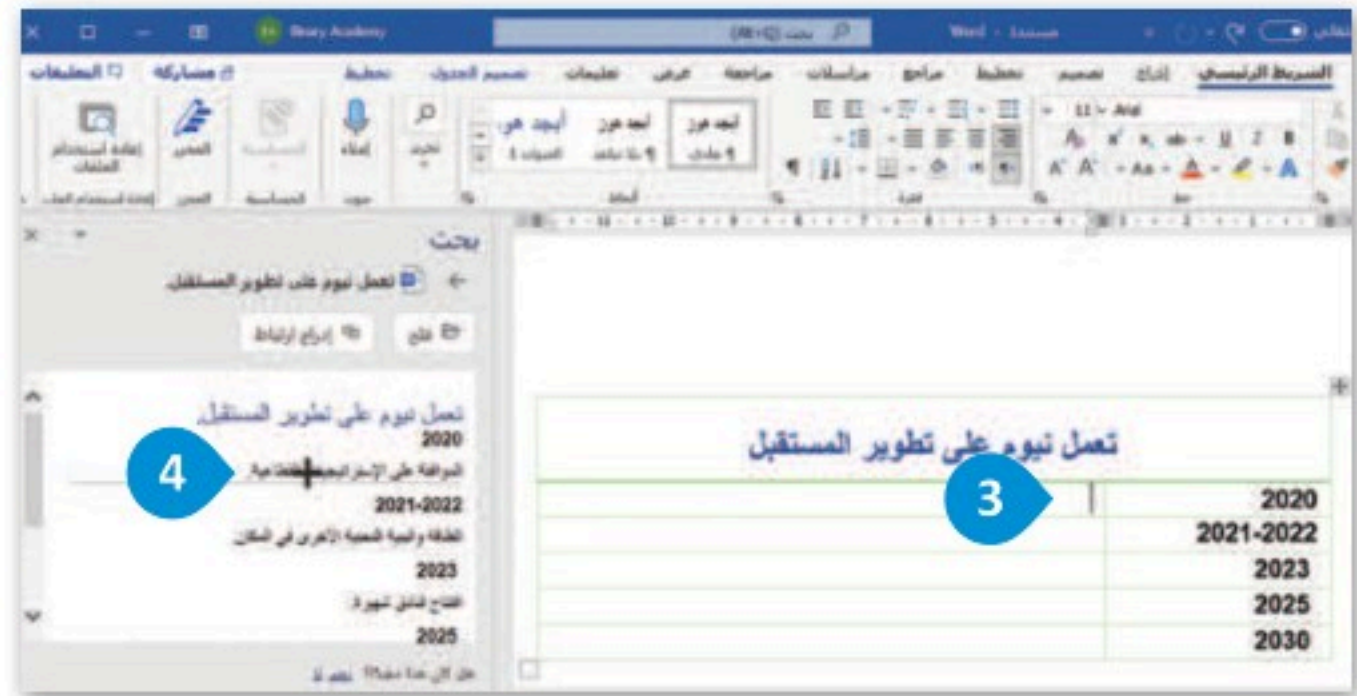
Binary Academy

بحث (Alt+Q)

Word - مستند

الشريط الرئيسي إدراج تصميم تخطيط مراجع مراسلات مراجعة عرض تعليمات تصميم الجدول تخطيط

مشاركة التعليقات

Arial 11

أنماط

تحرير

إملاء

صوت

الحساسية

المحرر

إعادة استخدام الملفات

بحث

تعمل نيوم على تطوير المستقبل

فتح

إدراج ارتباط

تعمل نيوم على تطوير المستقبل

2020

الموافقة على الإستراتيجية

2021-2022

الطاقة والبنية التحتية الأخرى في المكان

2023

افتتاح فنادق شهيرة

2025

هل كان هذا مفيدا؟ نعم لا

4

تعمل نيوم على تطوير المستقبل

3

| |
|---|
| 2020 |
| 2021-2022 |
| 2023 |
| 2025 |
| 2030 |